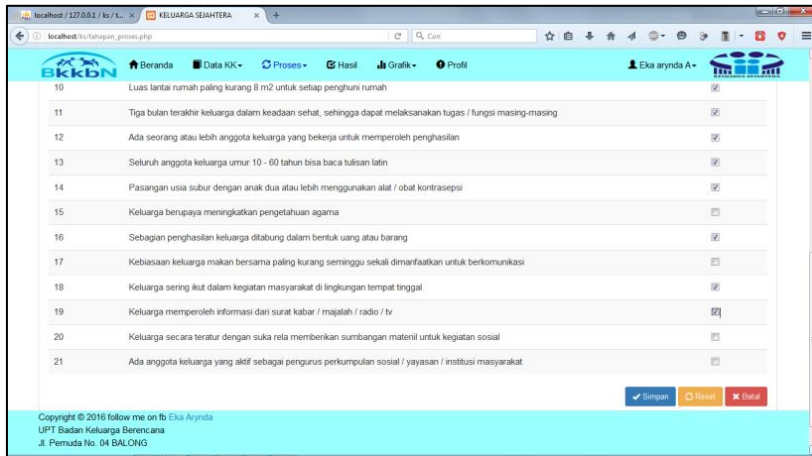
localhost / 127.0.0.1 / ks / t... ×
KELUARGA SEJAHTERA ×
+

localhost/ks/tahapan_proses.php
Cari

BkkbN
Beranda
Data KK
Proses
Hasil
Grafik
Profil
Eka arynda A

| | | |
|---|---|---|
| 10 | Luas lantai rumah paling kurang 8 m2 untuk setiap penghuni rumah | ☑ |
| 11 | Tiga bulan terakhir keluarga dalam keadaan sehat, sehingga dapat melaksanakan tugas / fungsi masing-masing | ☑ |
| 12 | Ada seorang atau lebih anggota keluarga yang bekerja untuk memperoleh penghasilan | ☑ |
| 13 | Seluruh anggota keluarga umur 10 - 60 tahun bisa baca tulisan latin | ☑ |
| 14 | Pasangan usia subur dengan anak dua atau lebih menggunakan alat / obat kontrasepsi | ☑ |
| 15 | Keluarga berupaya meningkatkan pengetahuan agama | ☐ |
| 16 | Sebagian penghasilan keluarga ditabung dalam bentuk uang atau barang | ☑ |
| 17 | Kebiasaan keluarga makan bersama paling kurang seminggu sekali dimanfaatkan untuk berkomunikasi | ☐ |
| 18 | Keluarga sering ikut dalam kegiatan masyarakat di lingkungan tempat tinggal | ☑ |
| 19 | Keluarga memperoleh informasi dari surat kabar / majalah / radio / tv | ☑ |
| 20 | Keluarga secara teratur dengan suka rela memberikan sumbangan materiil untuk kegiatan sosial | ☐ |
| 21 | Ada anggota keluarga yang aktif sebagai pengurus perkumpulan sosial / yayasan / institusi masyarakat | ☐ |

Simpan
Reset
Batal

Copyright © 2016 follow me on fb Eka Arynda
UPT Badan Keluarga Berencana
Jl. Pemuda No. 04 BALONG